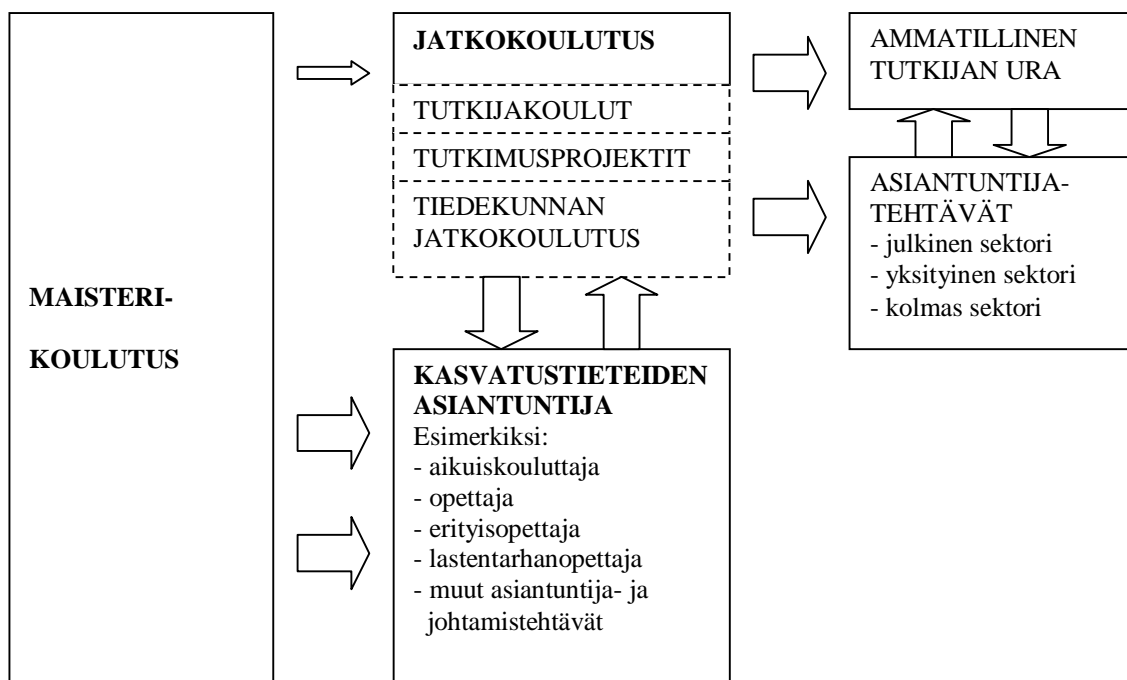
MAISTERI-

KOULUTUS

JATKOKOULUTUS

TUTKIJAKOULUT

TUTKIMUSPROJEKTIT

TIEDEKUNNAN JATKOKOULUTUS

AMMATILLINEN TUTKIJAN URA

ASIANTUNTIJA-TEHTÄVÄT
- julkinen sektori
- yksityinen sektori
- kolmas sektori

KASVATUSTIETEIDEN ASIANTUNTIJA
Esimerkiksi:
- aikuiskouluttaja
- opettaja
- erityisopettaja
- lastentarhanopettaja
- muut asiantuntija- ja johtamistehtävät